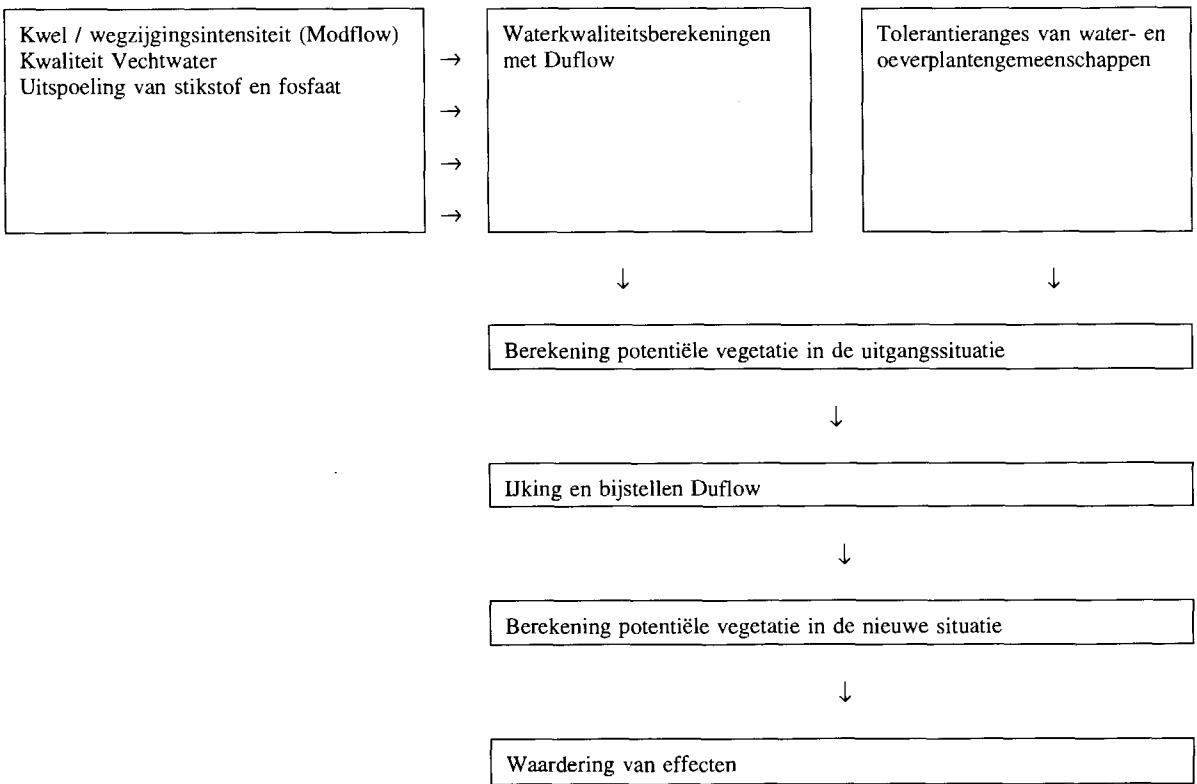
Kwel / wegzijgingsintensiteit (Modflow)
Kwaliteit Vechtwater
Uitspoeling van stikstof en fosfaat

→
→
→
→

Waterkwaliteitsberekeningen met Duflow

Tolerantieranges van water- en oeverplantengemeenschappen

↓

↓

Berekening potentiële vegetatie in de uitgangssituatie

↓

IJking en bijstellen Duflow

↓

Berekening potentiële vegetatie in de nieuwe situatie

↓

Waardering van effecten